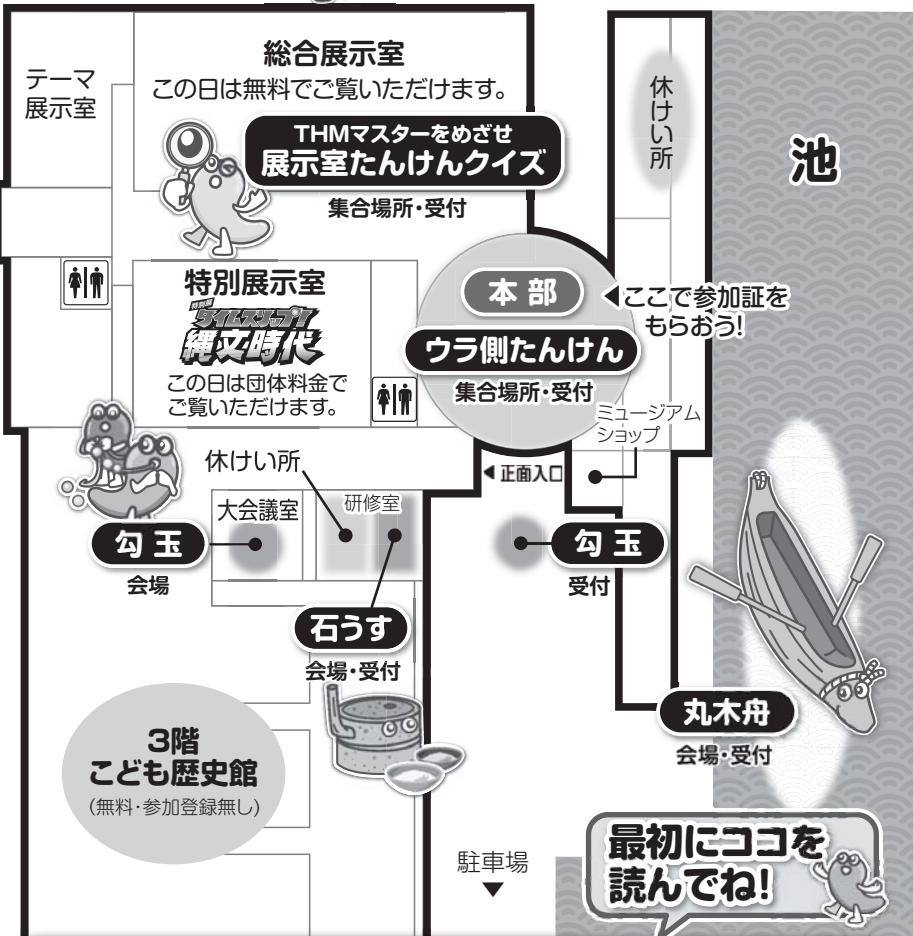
総合展示室
この日は無料でご覧いただけます。

テーマ展示室

THMマスターをめざせ
展示室たんけんクイズ
集合場所・受付

休けい所

池

特別展示室
特別展
タイムスリップ!
縄文時代
この日は団体料金でご覧いただけます。

本部
ここで参加証をもらおう!
ウラ側たんけん
集合場所・受付

ミュージアムショップ

休けい所
大会議室
研修室
◀正面入口

勾玉
会場

勾玉
受付

石うす
会場・受付

丸木舟
会場・受付

3階
こども歴史館
(無料・参加登録無し)

駐車場
▼

最初にココを読んでね!